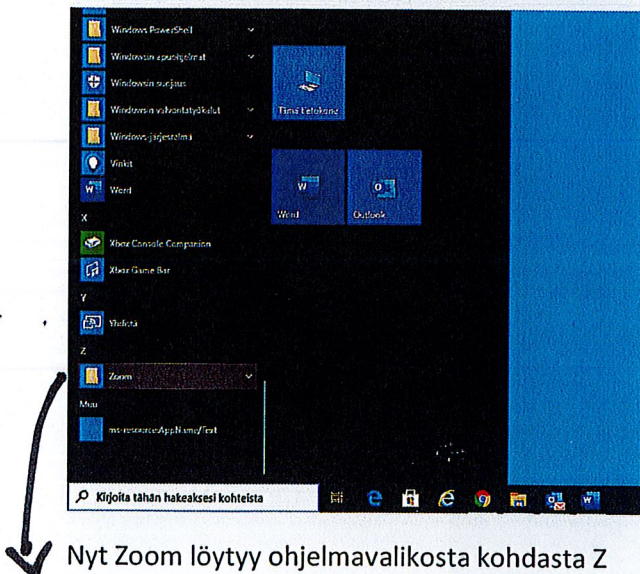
Windows PowerShell
Windowsin apuohjelmat
Windowsin suojaus
Windowsin valvontatyökalut
Windows-järjestelmä
Vinkit
Word
X
Xbox Console Companion
Xbox Game Bar
Y
Yhdistä
Z
Zoom
Muu
ms-resource:AppName/Text
Tämä tietokone
Word
Outlook
Kirjoita tähän hakeaksesi kohteista

Nyt Zoom löytyy ohjelmavalikosta kohdasta Z